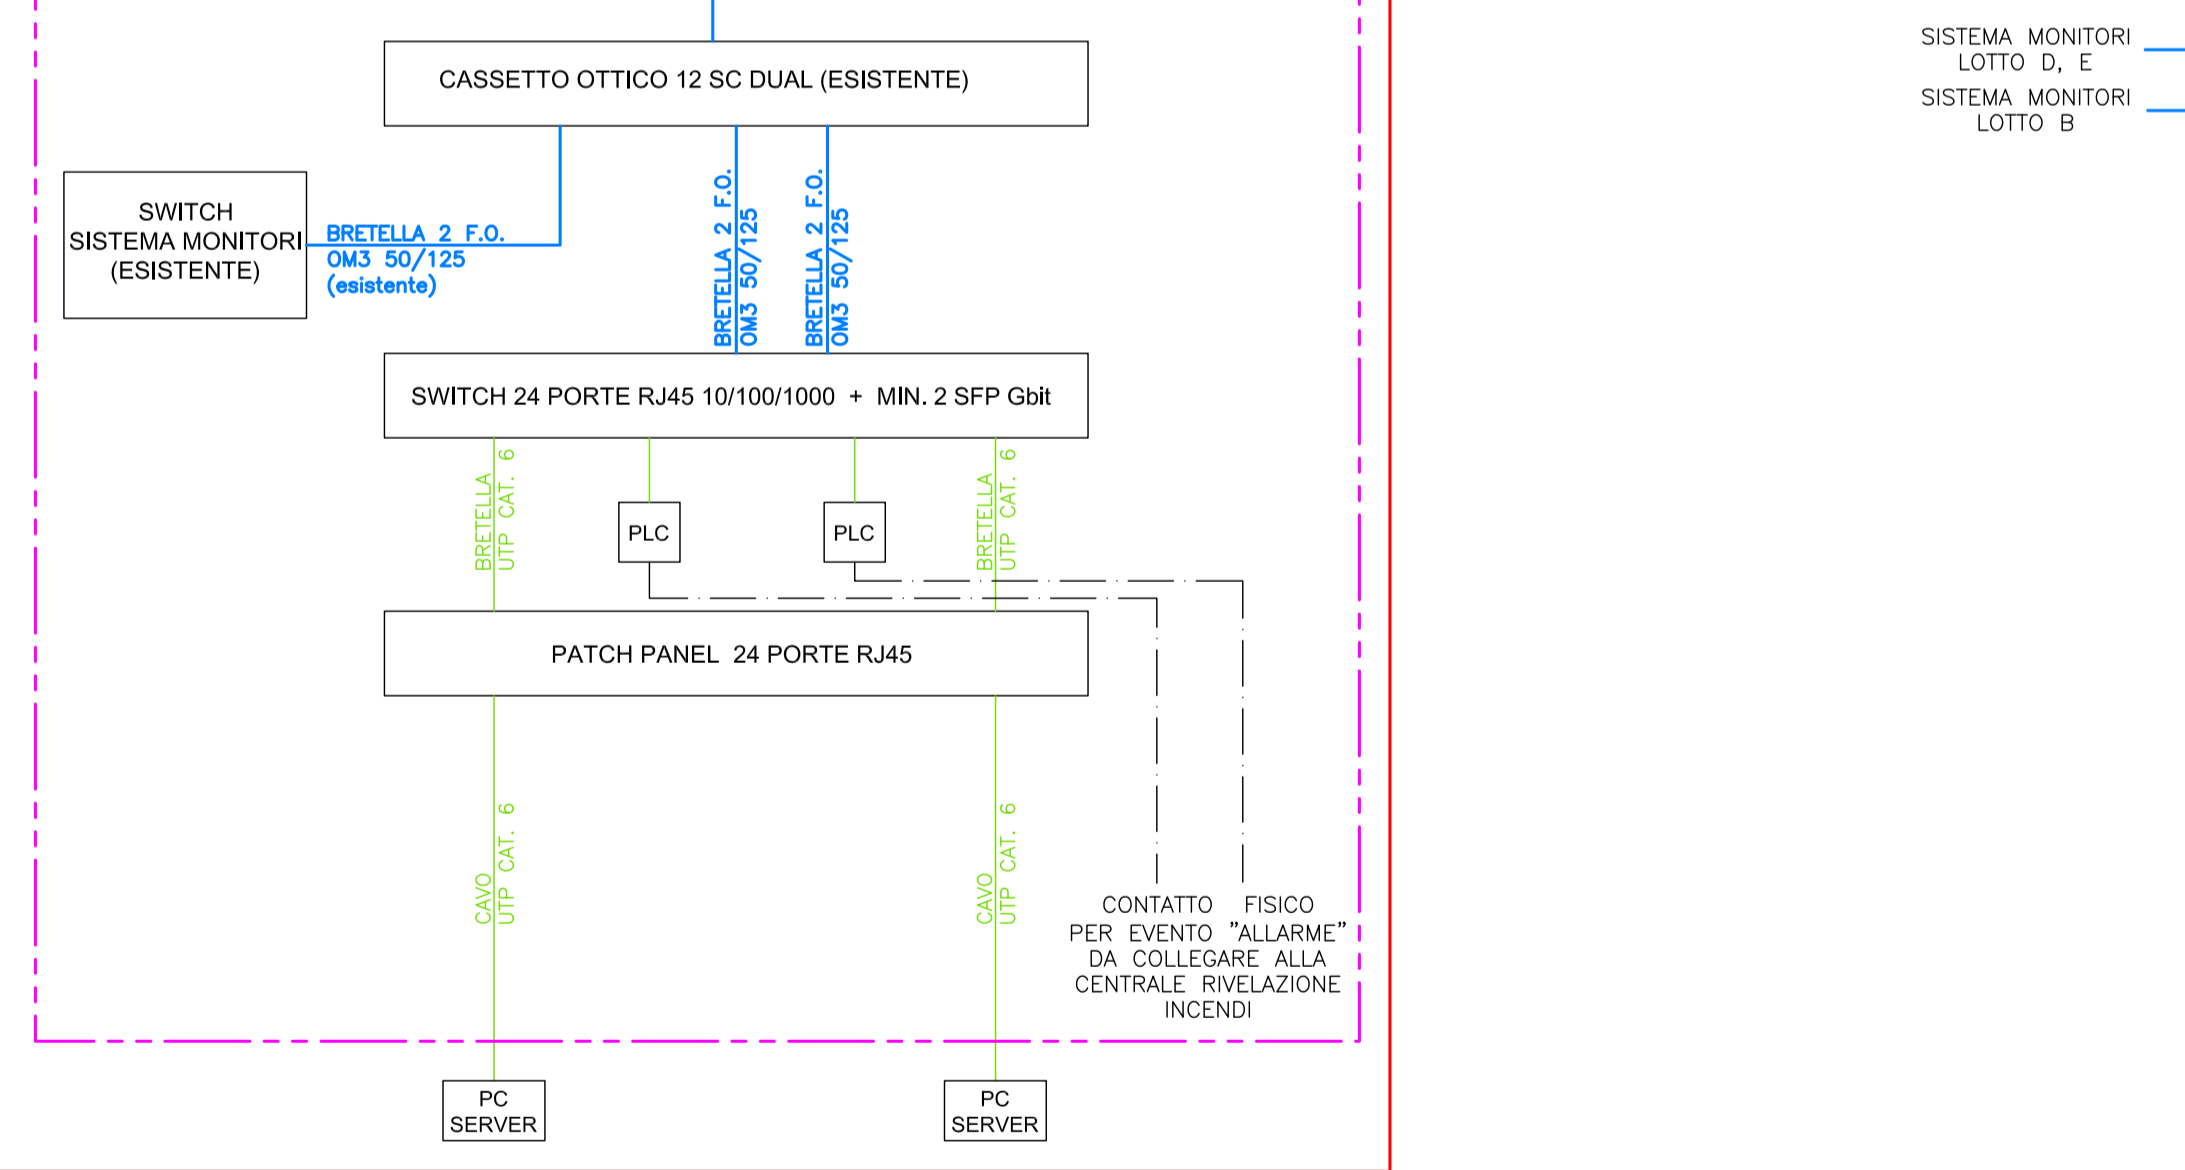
CASSETTO OTTICO 12 SC DUAL (ESISTENTE)

SISTEMA MONITORI LOTTO D, E

SISTEMA MONITORI LOTTO B

SWITCH SISTEMA MONITORI (ESISTENTE)

BRETELLA 2 F.O. OM3 50/125 (esistente)

BRETELLA 2 F.O. OM3 50/125

BRETELLA 2 F.O. OM3 50/125

SWITCH 24 PORTE RJ45 10/100/1000 + MIN. 2 SFP Gbit

BRETELLA UTP CAT. 6

PLC

PLC

BRETELLA UTP CAT. 6

PATCH PANEL 24 PORTE RJ45

CAVO UTP CAT. 6

CAVO UTP CAT. 6

CONTATTO FISICO PER EVENTO "ALLARME" DA COLLEGARE ALLA CENTRALE RIVELAZIONE INCENDI

PC SERVER

PC SERVER